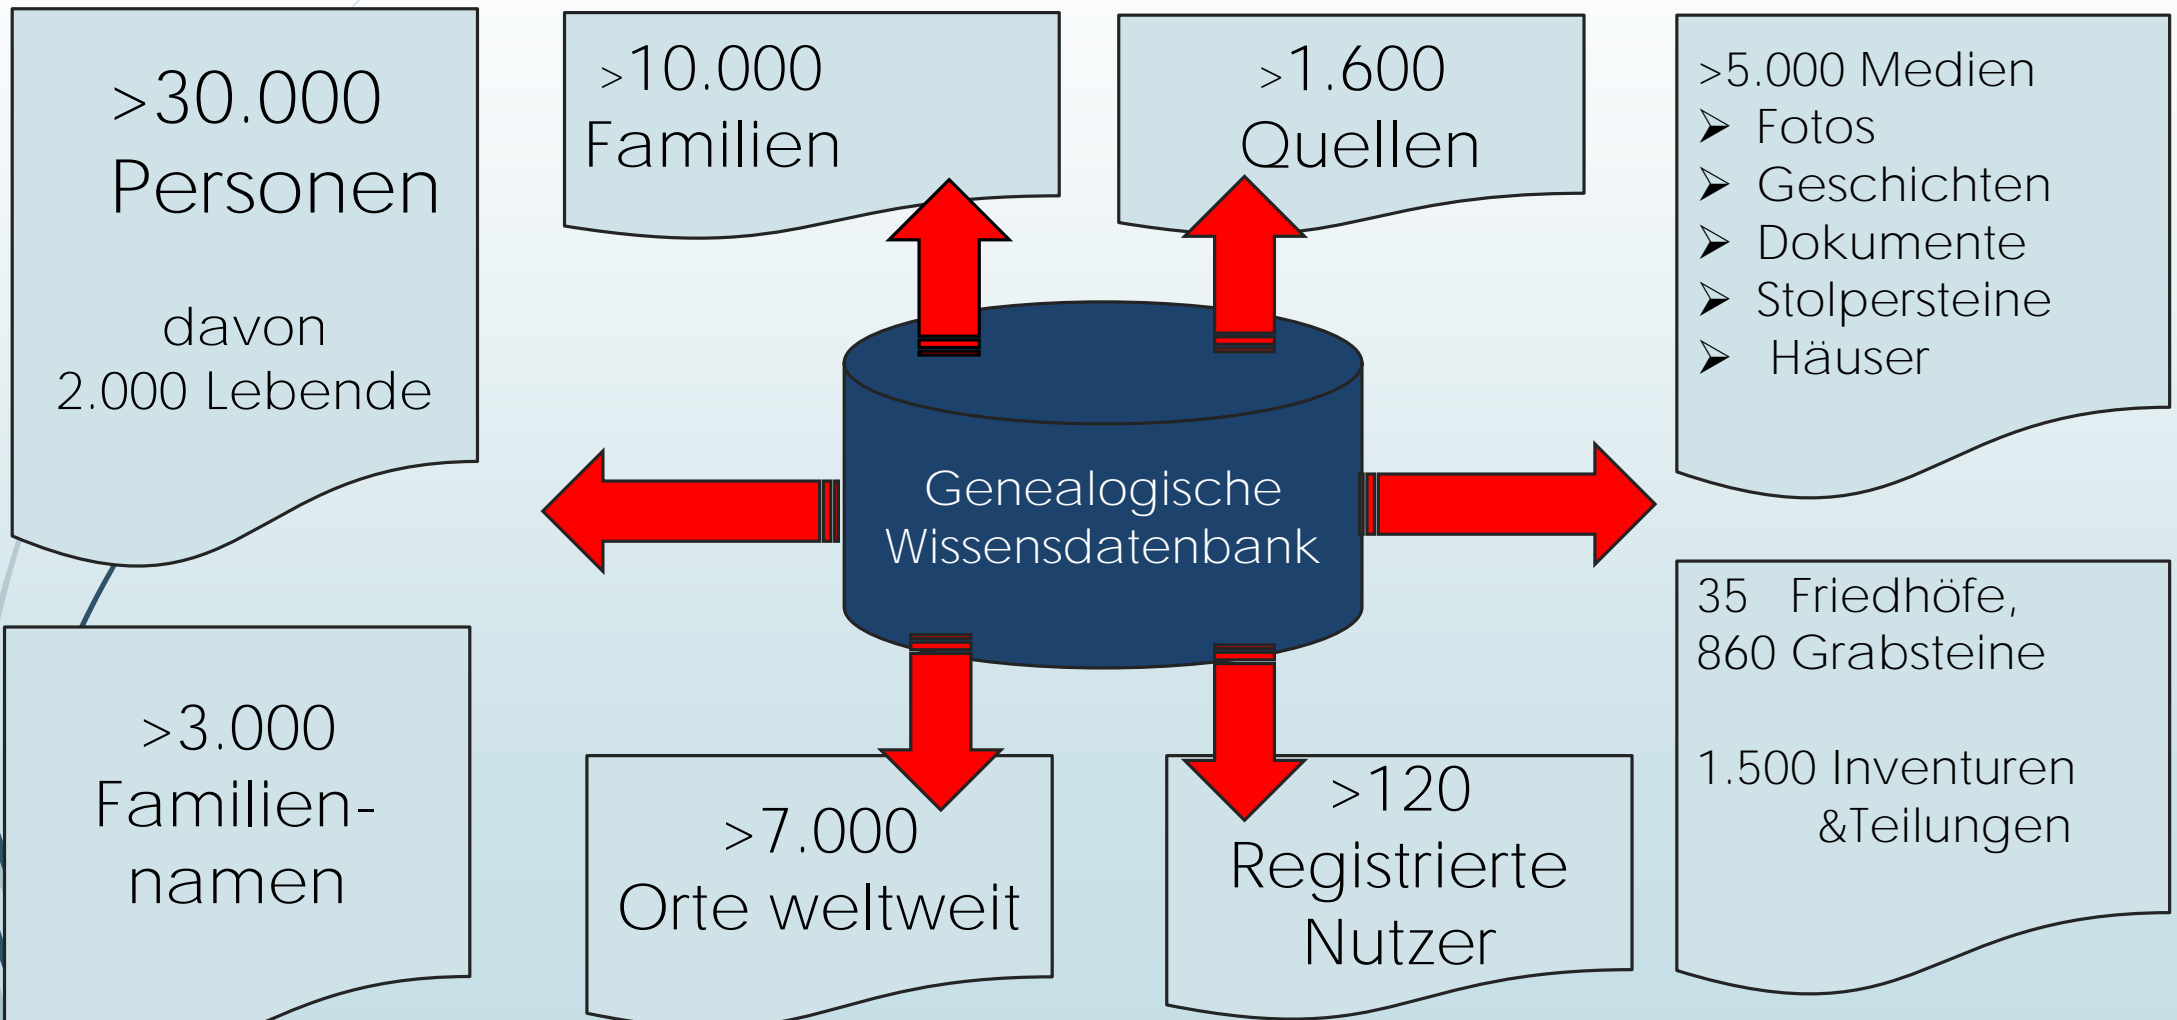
>30.000 Personen

davon
2.000 Lebende

>10.000 Familien

>1.600 Quellen

>5.000 Medien
➢ Fotos
➢ Geschichten
➢ Dokumente
➢ Stolpersteine
➢ Häuser

Genealogische Wissensdatenbank

35 Friedhöfe,
860 Grabsteine

1.500 Inventuren &Teilungen

>3.000 Familiennamen

>7.000 Orte weltweit

>120 Registrierte Nutzer